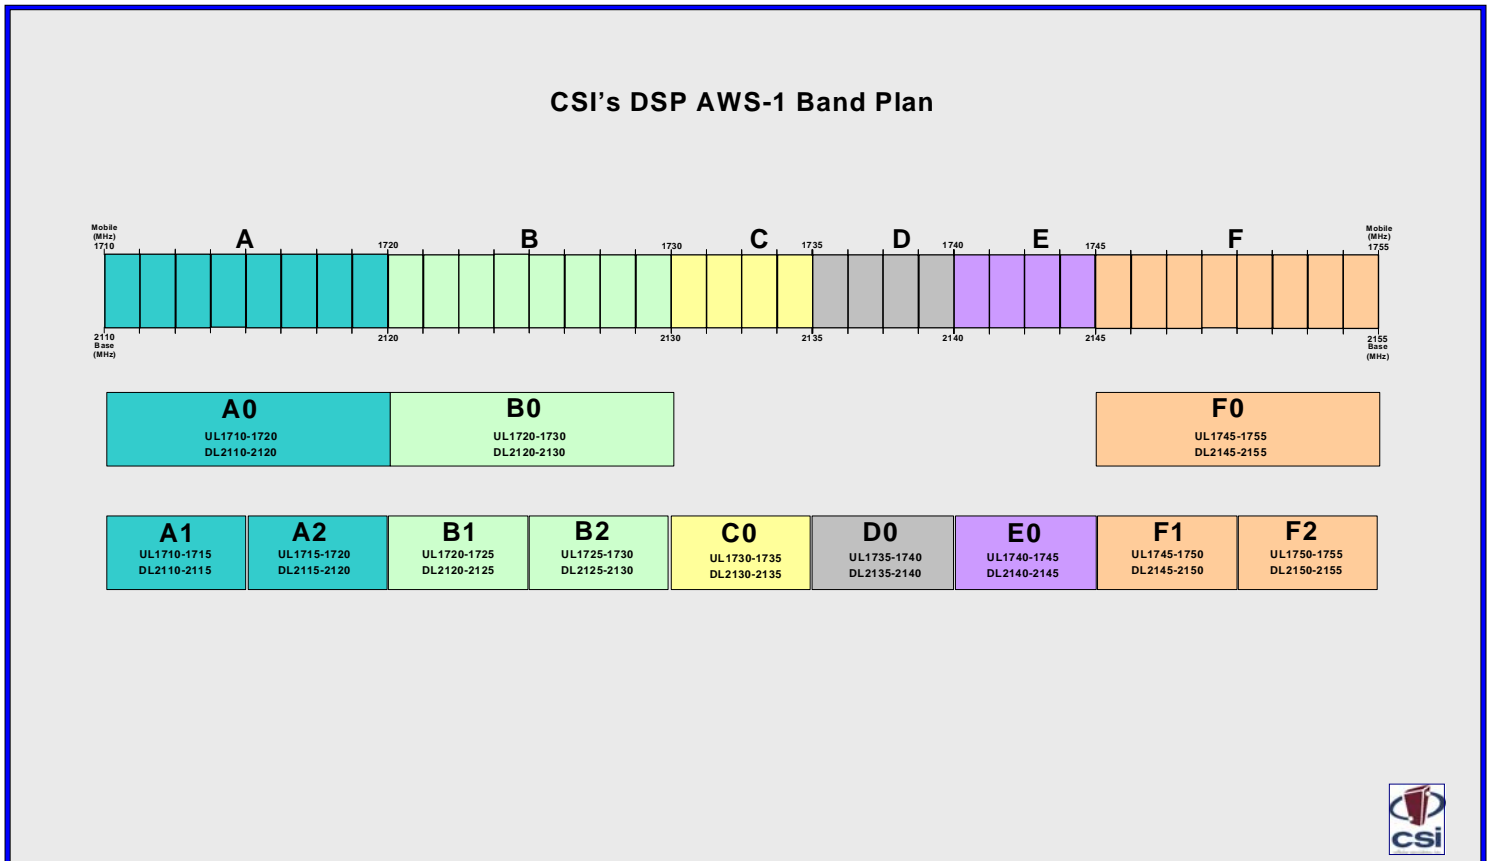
CSI's DSP AWS-1 Band Plan

Mobile (MHz) 1710

A

1720

B

1730

C

1735

D

1740

E

1745

F

Mobile (MHz) 1755

2110 Base (MHz)

2120

2130

2135

2140

2145

2155 Base (MHz)

A0
UL1710-1720
DL2110-2120

B0
UL1720-1730
DL2120-2130

F0
UL1745-1755
DL2145-2155

A1
UL1710-1715
DL2110-2115

A2
UL1715-1720
DL2115-2120

B1
UL1720-1725
DL2120-2125

B2
UL1725-1730
DL2125-2130

C0
UL1730-1735
DL2130-2135

D0
UL1735-1740
DL2135-2140

E0
UL1740-1745
DL2140-2145

F1
UL1745-1750
DL2145-2150

F2
UL1750-1755
DL2150-2155

csi